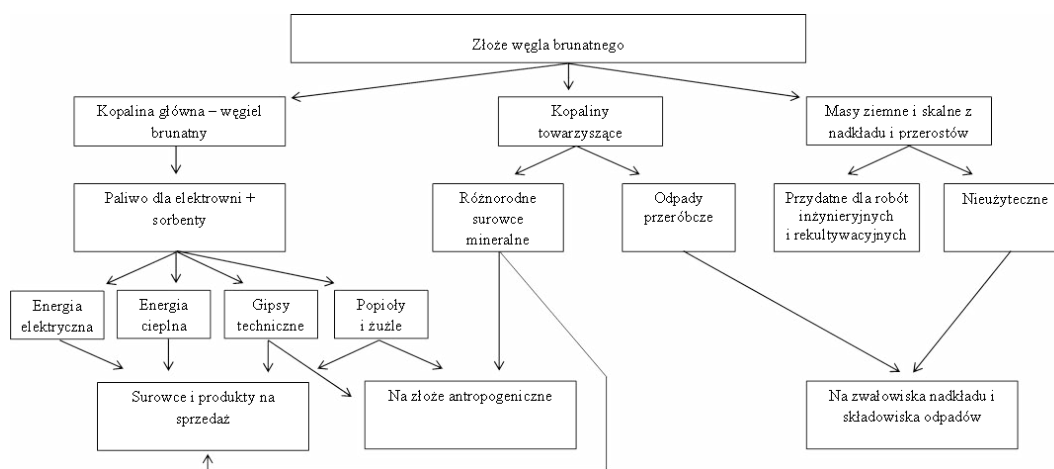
Złoże węgla brunatnego

Kopalina główna – węgiel brunatny

Kopaliny towarzyszące

Masy ziemne i skalne z nadkładu i przerostów

Paliwo dla elektrowni + sorbenty

Różnorodne surowce mineralne

Odpady przeróbcze

Przydatne dla robót inżynieryjnych i rekultywacyjnych

Nieużyteczne

Energia elektryczna

Energia cieplna

Gipsy techniczne

Popioły i żużle

Surowce i produkty na sprzedaż

Na złoże antropogeniczne

Na zwałowiska nadkładu i składowiska odpadów